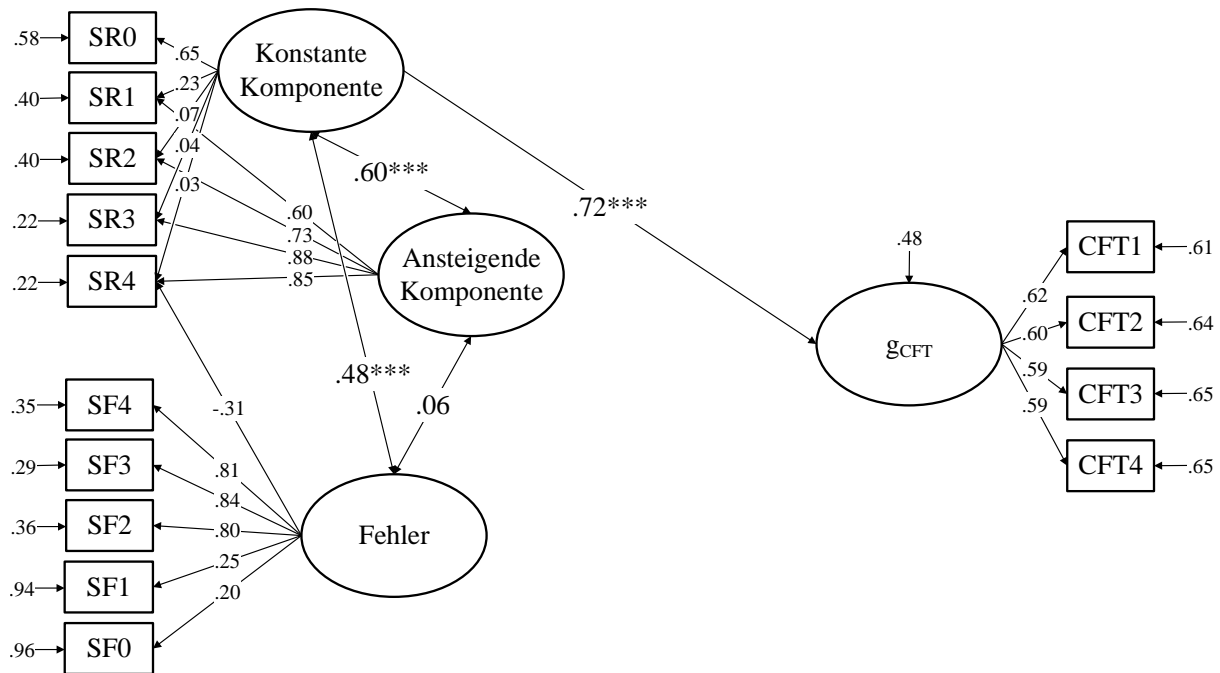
.58 SR0
.40 SR1
.40 SR2
.22 SR3
.22 SR4
.65
.23
.07
.04
.03
Konstante Komponente
.60***
.72***
.60
.73
.88
.85
Ansteigende Komponente
.48
.62
.60
.59
.59
CFT1 .61
CFT2 .64
CFT3 .65
CFT4 .65
$g_{CFT}$
.48***
.06
-.31
.35 SF4
.29 SF3
.36 SF2
.94 SF1
.96 SF0
.81
.84
.80
.25
.20
Fehler